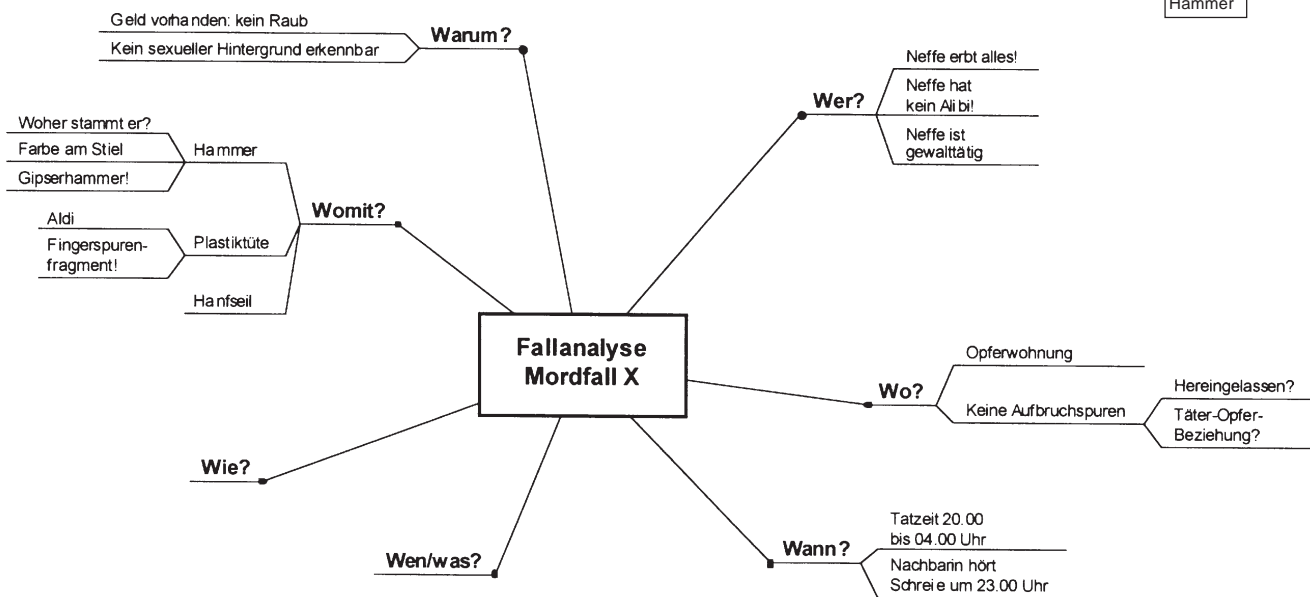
Hammer

Fallanalyse Mordfall X

Warum?
Geld vorhanden: kein Raub
Kein sexueller Hintergrund erkennbar

Wer?
Neffe erbt alles!
Neffe hat kein Alibi!
Neffe ist gewalttätig

Womit?
Hammer
Woher stammt er?
Farbe am Stiel
Gipserhammer!
Plastiktüte
Aldi
Fingerspurenfragment!
Hanfseil

Wo?
Opferwohnung
Keine Aufbruchspuren
Hereingelassen?
Täter-Opfer-Beziehung?

Wann?
Tatzeit 20.00 bis 04.00 Uhr
Nachbarin hört Schreie um 23.00 Uhr

Wen/was?

Wie?